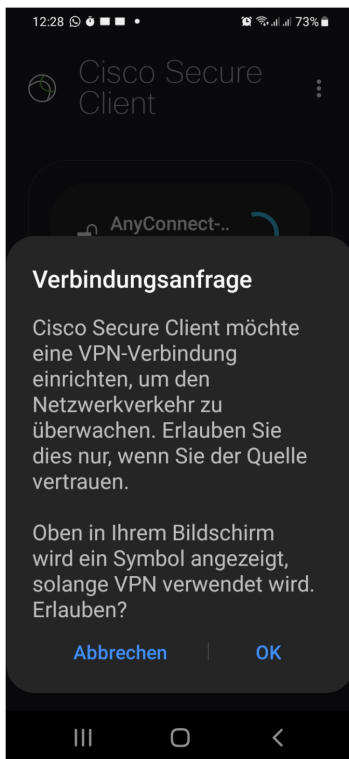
12:28 73%

Cisco Secure Client

AnyConnect-..

Verbindungsanfrage

Cisco Secure Client möchte eine VPN-Verbindung einrichten, um den Netzwerkverkehr zu überwachen. Erlauben Sie dies nur, wenn Sie der Quelle vertrauen.

Oben in Ihrem Bildschirm wird ein Symbol angezeigt, solange VPN verwendet wird. Erlauben?

Abbrechen OK